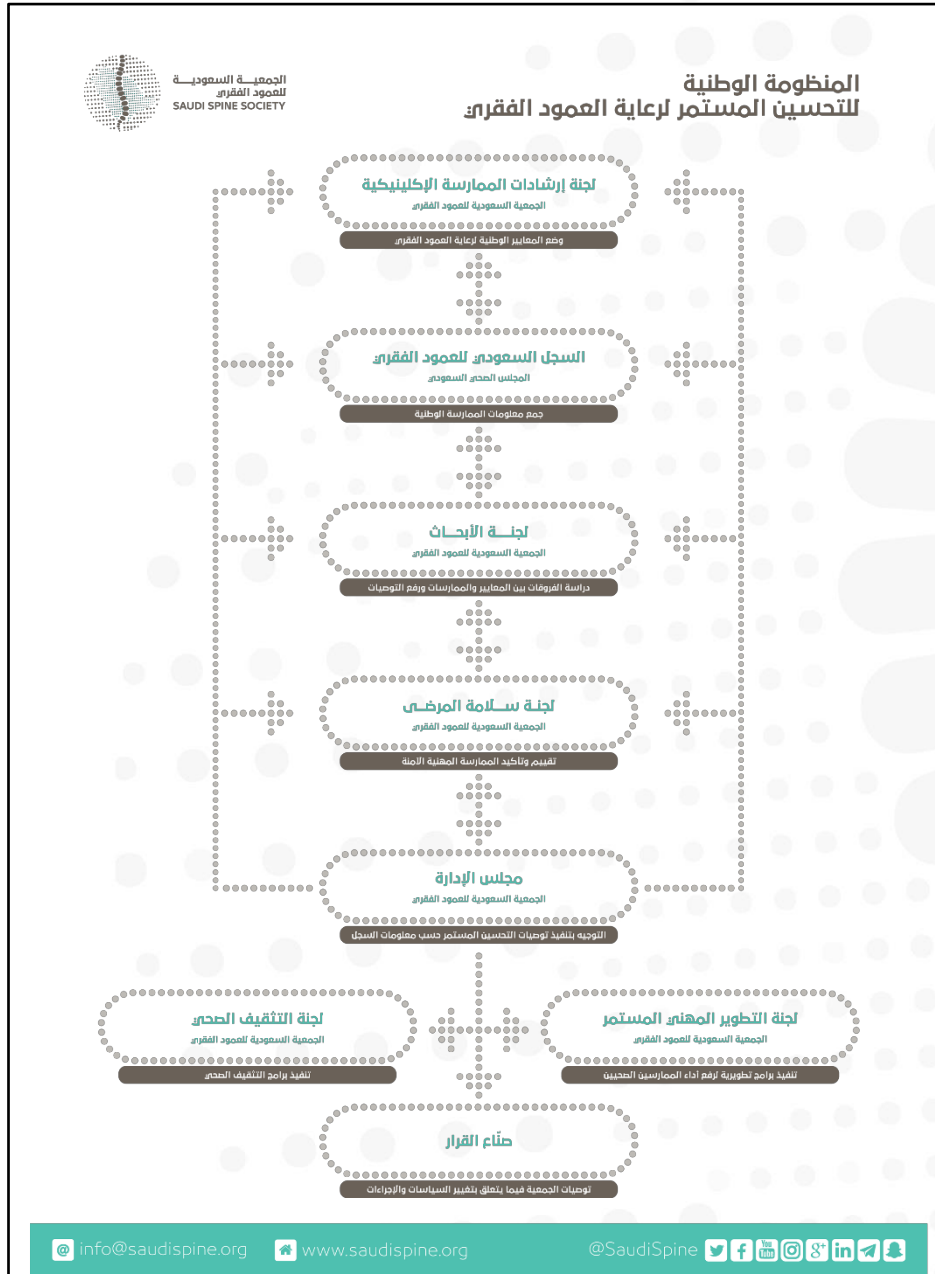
المنظومة الوطنية
للتحسين المستمر لرعاية العمود الفقري

الجمعيـــة السعوديـــة
للعمود الفقري
SAUDI SPINE SOCIETY

لجنة إرشادات الممارسة الإكلينيكية
الجمعية السعودية للعمود الفقري
وضع المعايير الوطنية لرعاية العمود الفقري

السجل السعودي للعمود الفقري
المجلس الصحي السعودي
جمع معلومات الممارسة الوطنية

لجنـــة الأبحـــاث
الجمعية السعودية للعمود الفقري
دراسة الفروقات بين المعايير والممارسات ورفع التوصيات

لجنـة ســلامة المرضـى
الجمعية السعودية للعمود الفقري
تقييم وتأكيد الممارسة المهنية الآمنة

مجلس الإدارة
الجمعية السعودية للعمود الفقري
التوجيه بتنفيذ توصيات التحسين المستمر حسب معلومات السجل

لجنة التثقيف الصحي
الجمعية السعودية للعمود الفقري
تنفيذ برامج التثقيف الصحي

لجنة التطوير المهني المستمر
الجمعية السعودية للعمود الفقري
تنفيذ برامج تطويرية لرفع أداء الممارسين الصحيين

صنّاع القرار
توصيات الجمعية فيما يتعلق بتغيير السياسات والإجراءات

info@saudispine.org www.saudispine.org @SaudiSpine